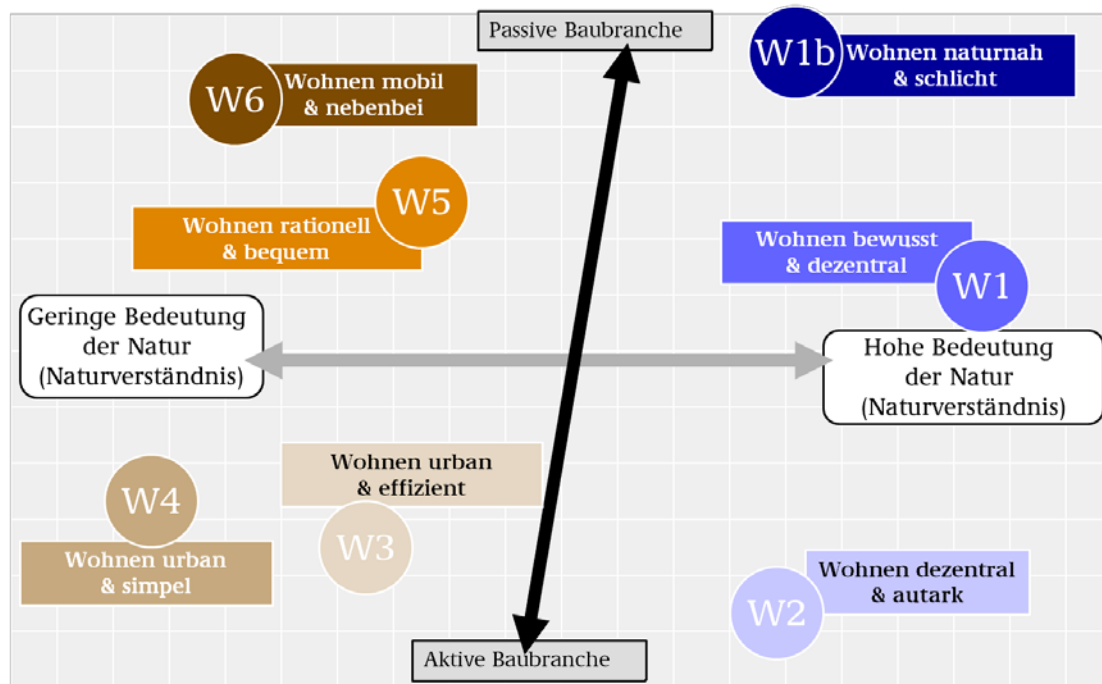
Passive Baubranche

W1b Wohnen naturnah & schlicht

W6 Wohnen mobil & nebenbei

W5 Wohnen rationell & bequem

Wohnen bewusst & dezentral W1

Geringe Bedeutung der Natur (Naturverständnis)

Hohe Bedeutung der Natur (Naturverständnis)

Wohnen urban & effizient W3

W4 Wohnen urban & simpel

Wohnen dezentral & autark W2

Aktive Baubranche